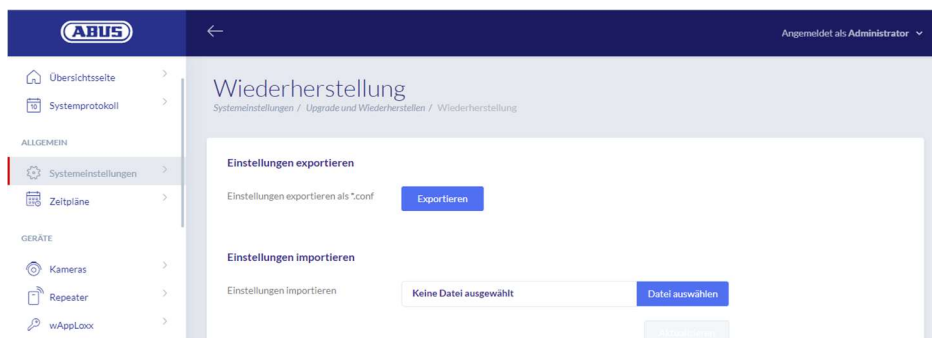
ABUS

Übersichtsseite

10 Systemprotokoll

ALLGEMEIN

Systemeinstellungen

Zeitpläne

GERÄTE

Kameras

Repeater

wAppLoxx

←

Angemeldet als Administrator

Wiederherstellung

Systemeinstellungen / Upgrade und Wiederherstellen / Wiederherstellung

Einstellungen exportieren

Einstellungen exportieren als *.conf

Exportieren

Einstellungen importieren

Einstellungen importieren

Keine Datei ausgewählt

Datei auswählen

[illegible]